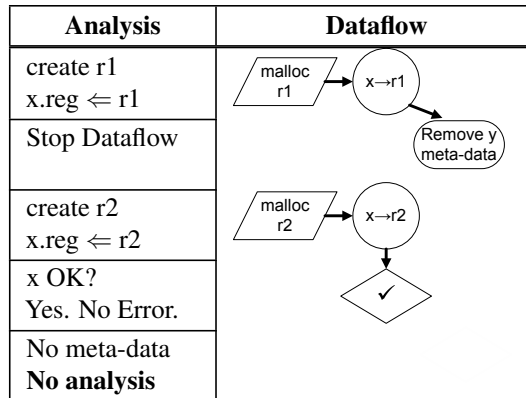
| Analysis | Dataflow |
|---|---|
| create r1<br>x.reg $\Leftarrow$ r1 | malloc r1 → x→r1 → Remove y meta-data |
| Stop Dataflow | |
| create r2<br>x.reg $\Leftarrow$ r2 | malloc r2 → x→r2 |
| x OK?<br>Yes. No Error. | ✓ |
| No meta-data<br>**No analysis** | |